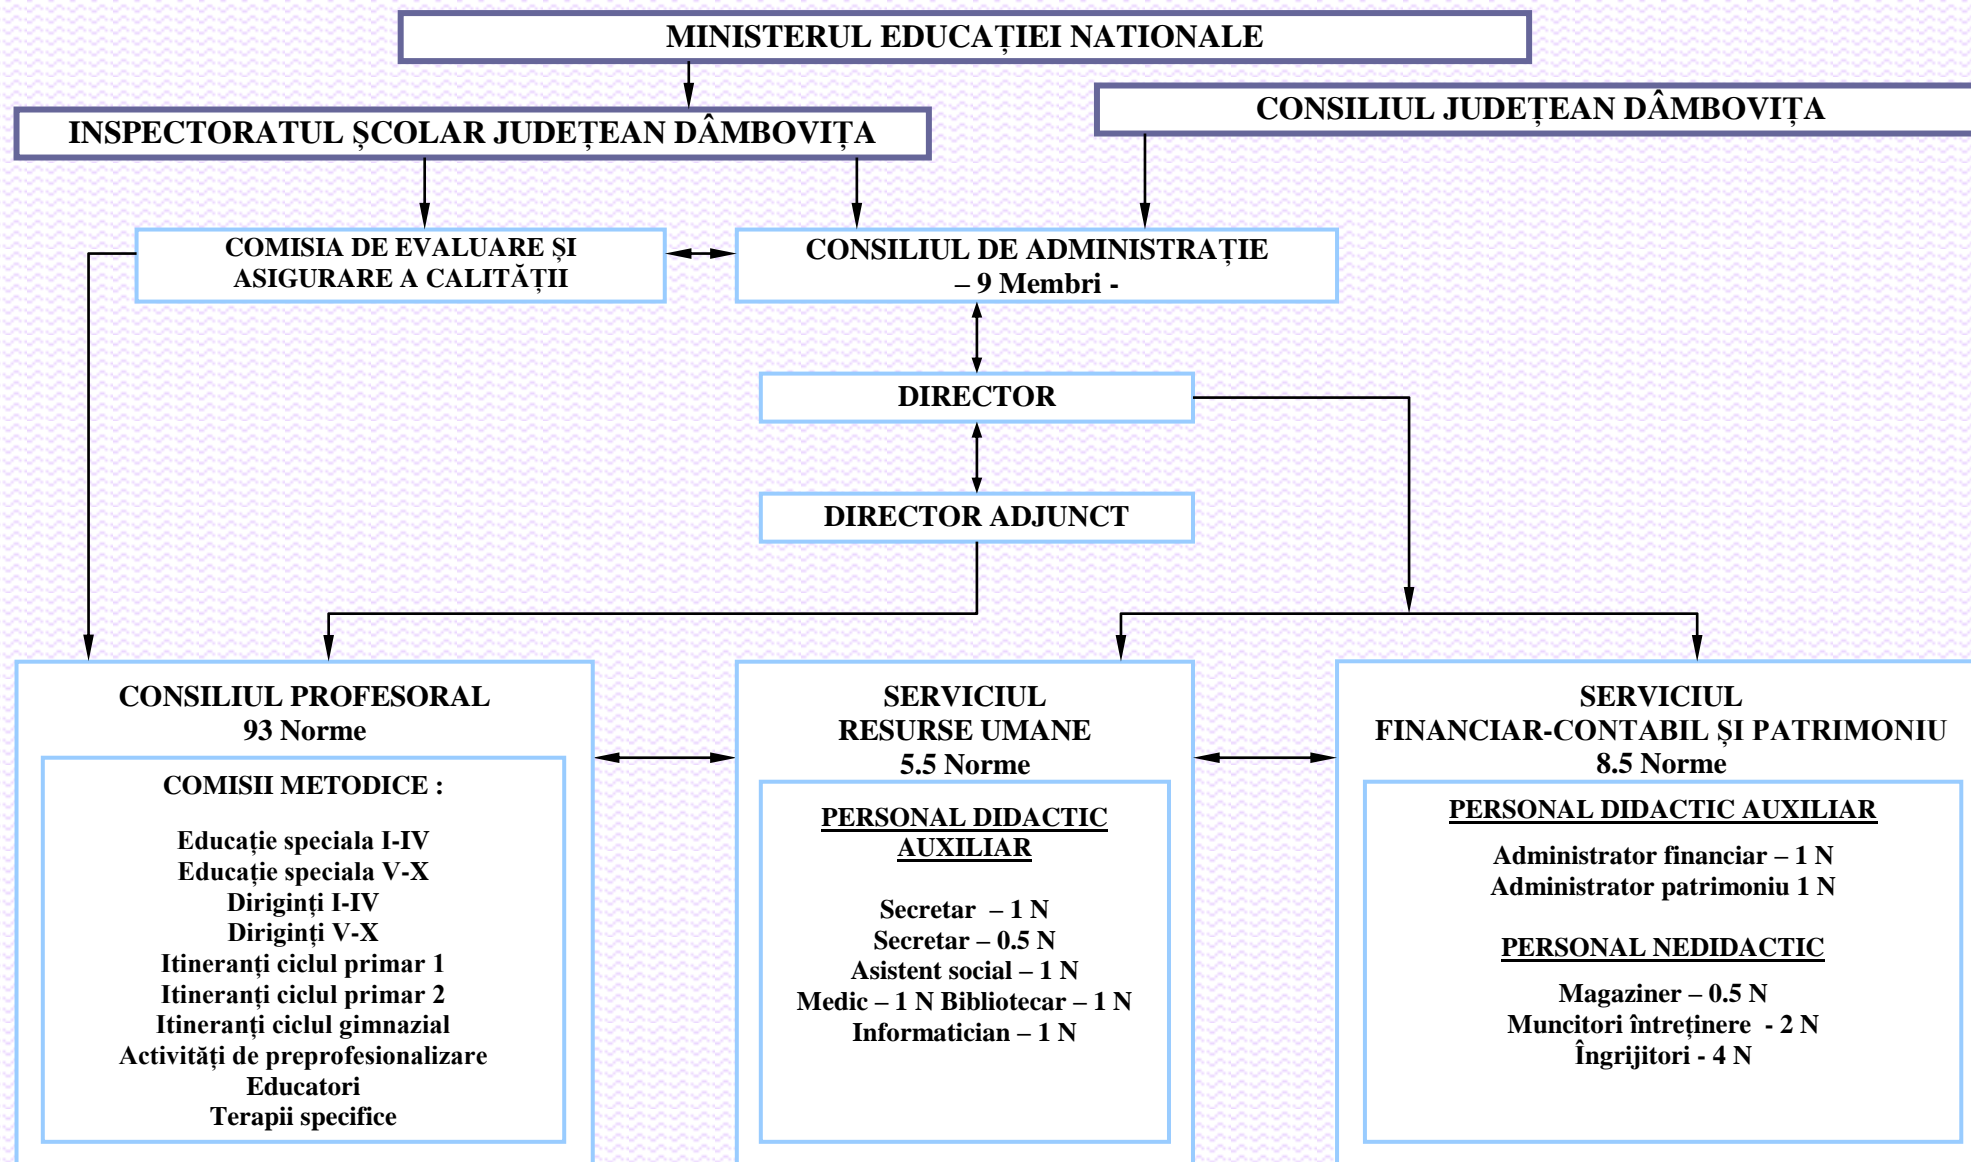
MINISTERUL EDUCAȚIEI NATIONALE

INSPECTORATUL ȘCOLAR JUDEȚEAN DÂMBOVIȚA

CONSILIUL JUDEȚEAN DÂMBOVIȚA

COMISIA DE EVALUARE ȘI ASIGURARE A CALITĂȚII

CONSILIUL DE ADMINISTRAȚIE
– 9 Membri -

DIRECTOR

DIRECTOR ADJUNCT

CONSILIUL PROFESORAL
93 Norme

COMISII METODICE :

Educație speciala I-IV
Educație speciala V-X
Diriginți I-IV
Diriginți V-X
Itineranți ciclul primar 1
Itineranți ciclul primar 2
Itineranți ciclul gimnazial
Activități de preprofesionalizare
Educatori
Terapii specifice

SERVICIUL
RESURSE UMANE
5.5 Norme

PERSONAL DIDACTIC AUXILIAR

Secretar – 1 N
Secretar – 0.5 N
Asistent social – 1 N
Medic – 1 N Bibliotecar – 1 N
Informatician – 1 N

SERVICIUL
FINANCIAR-CONTABIL ȘI PATRIMONIU
8.5 Norme

PERSONAL DIDACTIC AUXILIAR

Administrator financiar – 1 N
Administrator patrimoniu 1 N

PERSONAL NEDIDACTIC

Magaziner – 0.5 N
Muncitori întreținere - 2 N
Îngrijitori - 4 N